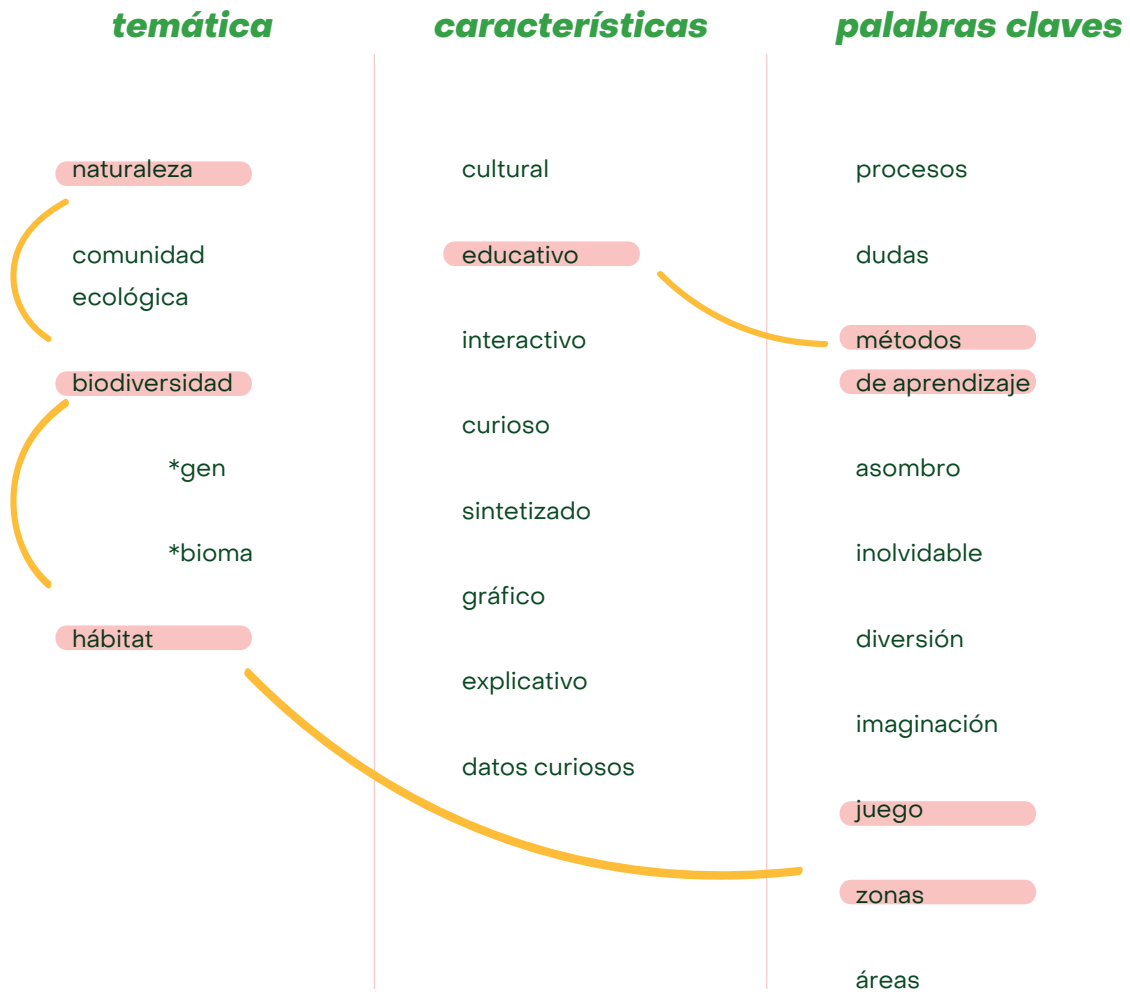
temática

naturaleza

comunidad ecológica

biodiversidad

*gen

*bioma

hábitat

características

cultural

educativo

interactivo

curioso

sintetizado

gráfico

explicativo

datos curiosos

palabras claves

procesos

dudas

métodos

de aprendizaje

asombro

inolvidable

diversión

imaginación

juego

zonas

áreas